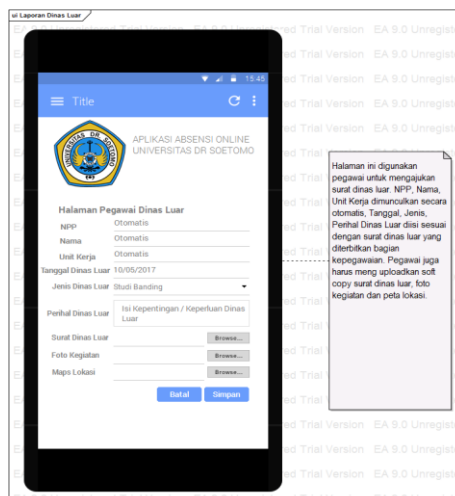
ui Laporan Dinas Luar

EA 9.0 Unregistered Trial Version EA 9.0 Unregistered Trial Version EA 9.0 Unregist

15:45

Title

UNIVERSITAS DR SOETOMO

APLIKASI ABSENSI ONLINE UNIVERSITAS DR SOETOMO

Halaman Pegawai Dinas Luar

NPP Otomatis

Nama Otomatis

Unit Kerja Otomatis

Tanggal Dinas Luar 10/05/2017

Jenis Dinas Luar Studi Banding

Perihal Dinas Luar Isi Kepentingan / Keperluan Dinas Luar

Surat Dinas Luar Browse...

Foto Kegiatan Browse...

Maps Lokasi Browse...

Batal Simpan

Halaman ini digunakan pegawai untuk mengajukan surat dinas luar. NPP, Nama, Unit Kerja dimunculkan secara otomatis, Tanggal, Jenis, Perihal Dinas Luar diisi sesuai dengan surat dinas luar yang diterbitkan bagian kepegawaian. Pegawai juga harus meng uploadkan soft copy surat dinas luar, foto kegiatan dan peta lokasi.